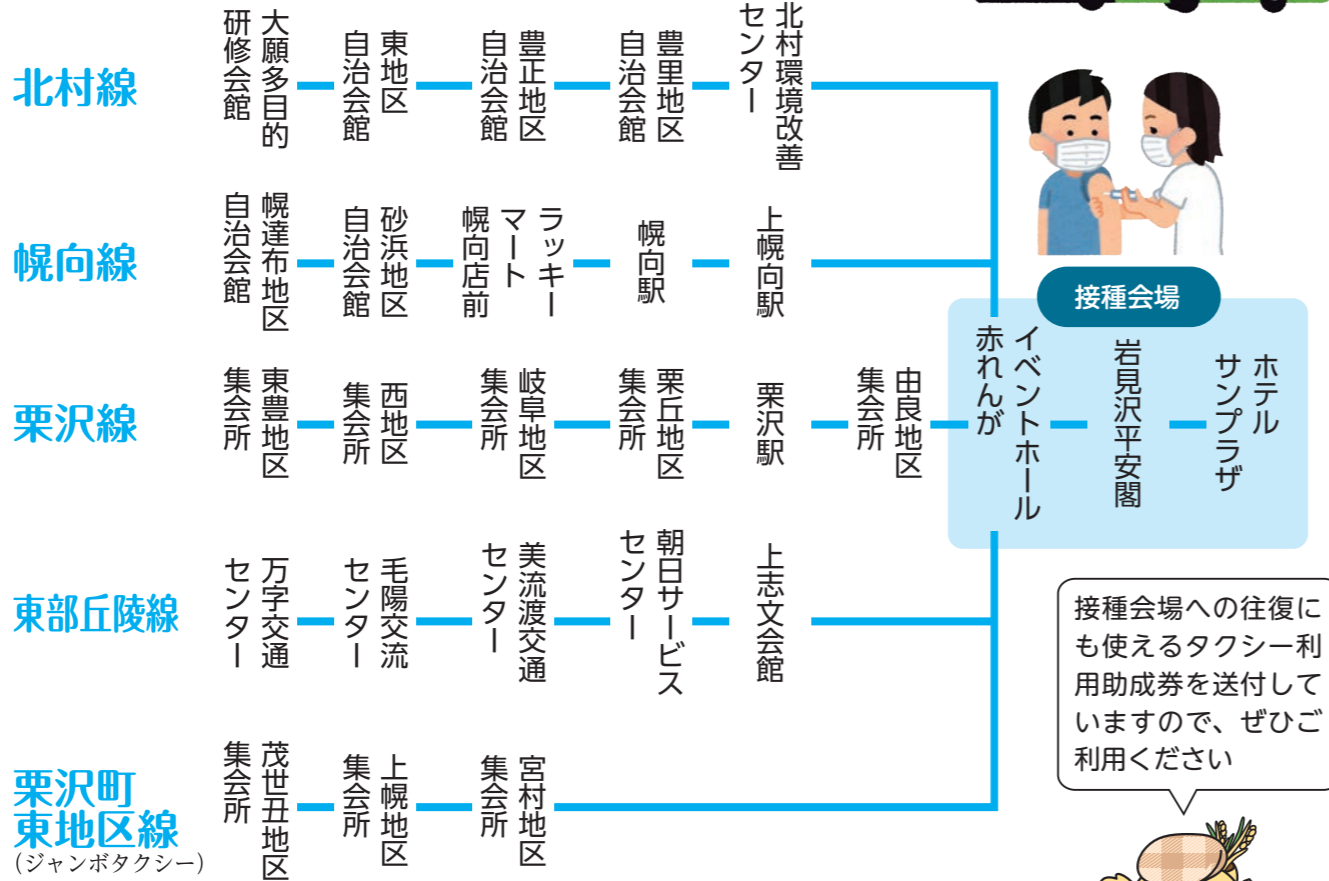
北村線
大願多目的研修会館 — 東地区自治会館 — 豊正地区自治会館 — 豊里地区自治会館 — 北村環境改善センター

幌向線
幌達布地区自治会館 — 砂浜地区自治会館 — ラッキーマート幌向店前 — 幌向駅 — 上幌向駅

栗沢線
東豊地区集会所 — 西地区集会所 — 岐阜地区集会所 — 栗丘地区集会所 — 栗沢駅 — 由良地区集会所

東部丘陵線
万字交通センター — 毛陽交流センター — 美流渡交通センター — 朝日サービスセンター — 上志文会館

栗沢町東地区線
(ジャンボタクシー)
茂世丑地区集会所 — 上幌地区集会所 — 宮村地区集会所

接種会場
イベントホール赤れんが — 岩見沢平安閣 — ホテルサンプラザ

接種会場への往復にも使えるタクシー利用助成券を送付していますので、ぜひご利用ください